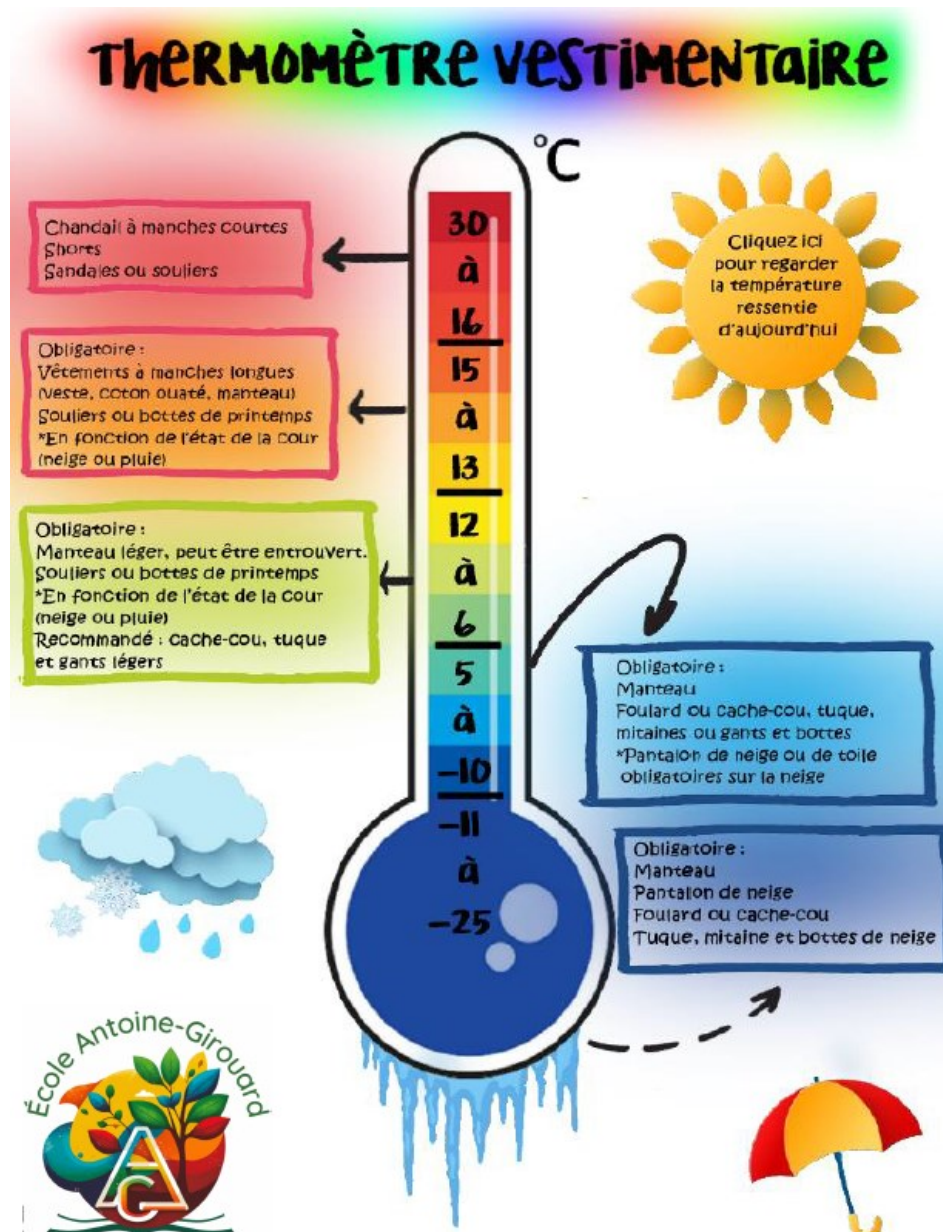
THERMOMÈTRE VESTIMENTAIRE

°C

30
à
16
15
à
13
12
à
6
5
à
−10
−11
à
−25

Chandail à manches courtes
Shorts
Sandales ou souliers

Obligatoire :
Vêtements à manches longues (veste, coton ouaté, manteau)
Souliers ou bottes de printemps
*En fonction de l'état de la cour (neige ou pluie)

Obligatoire :
Manteau léger, peut être entrouvert.
Souliers ou bottes de printemps
*En fonction de l'état de la cour (neige ou pluie)
Recommandé : cache-cou, tuque et gants légers

Cliquez ici pour regarder la température ressentie d'aujourd'hui

Obligatoire :
Manteau
Foulard ou cache-cou, tuque, mitaines ou gants et bottes
*Pantalon de neige ou de toile obligatoires sur la neige

Obligatoire :
Manteau
Pantalon de neige
Foulard ou cache-cou
Tuque, mitaine et bottes de neige

École Antoine-Girouard
AG